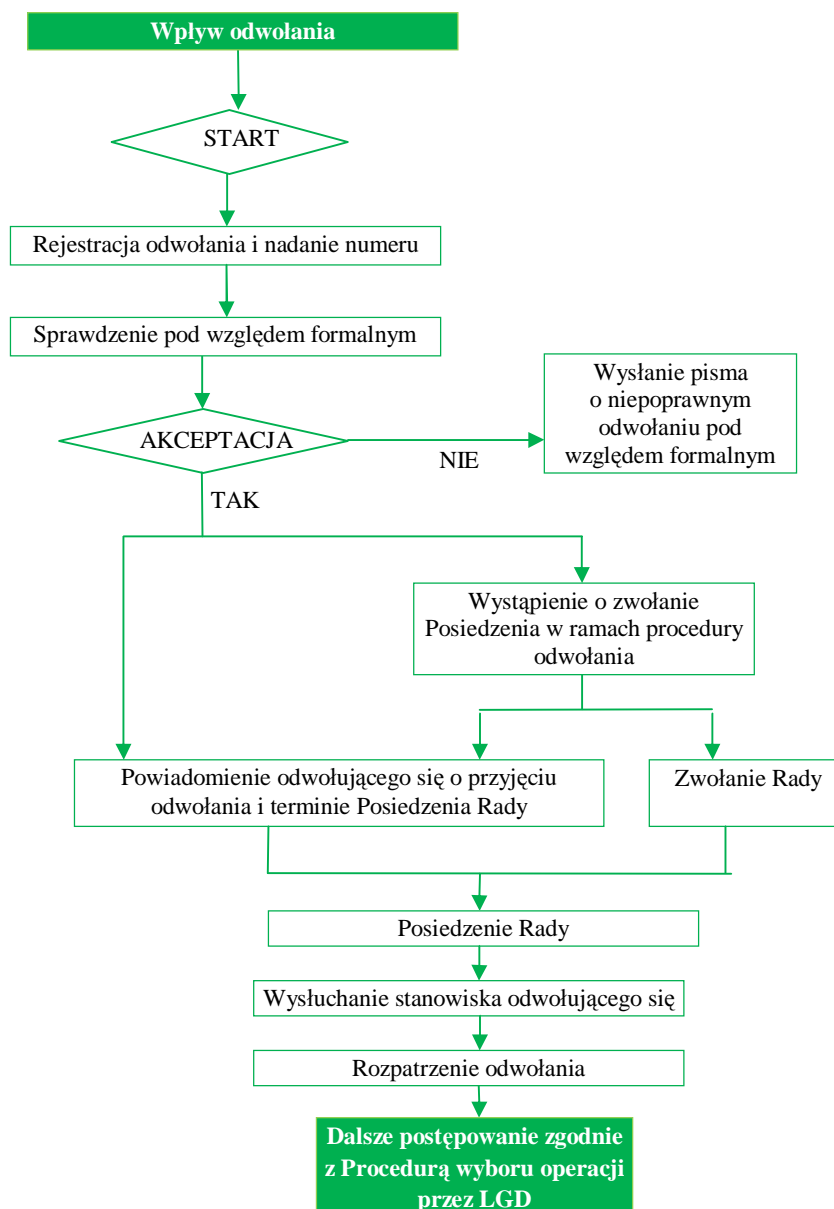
Wpływ odwołania

START

Rejestracja odwołania i nadanie numeru

Sprawdzenie pod względem formalnym

AKCEPTACJA

NIE

Wysłanie pisma o niepoprawnym odwołaniu pod względem formalnym

TAK

Wystąpienie o zwołanie Posiedzenia w ramach procedury odwołania

Powiadomienie odwołującego się o przyjęciu odwołania i terminie Posiedzenia Rady

Zwołanie Rady

Posiedzenie Rady

Wysłuchanie stanowiska odwołującego się

Rozpatrzenie odwołania

Dalsze postępowanie zgodnie z Procedurą wyboru operacji przez LGD